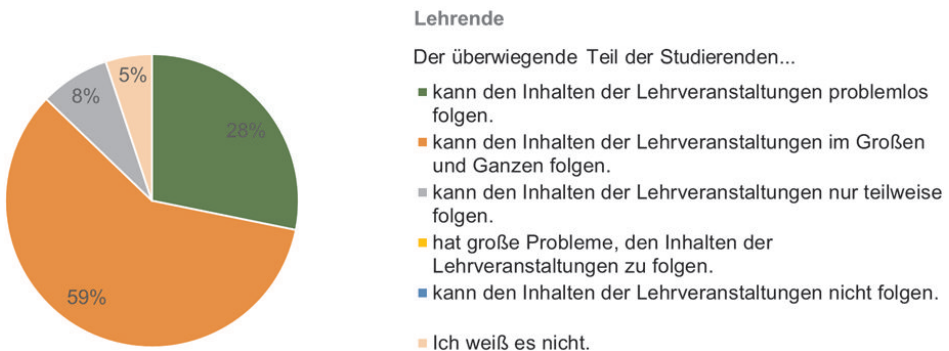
5%

8%

28%

59%

Lehrende

Der überwiegende Teil der Studierenden...

kann den Inhalten der Lehrveranstaltungen problemlos folgen.

kann den Inhalten der Lehrveranstaltungen im Großen und Ganzen folgen.

kann den Inhalten der Lehrveranstaltungen nur teilweise folgen.

hat große Probleme, den Inhalten der Lehrveranstaltungen zu folgen.

kann den Inhalten der Lehrveranstaltungen nicht folgen.

Ich weiß es nicht.